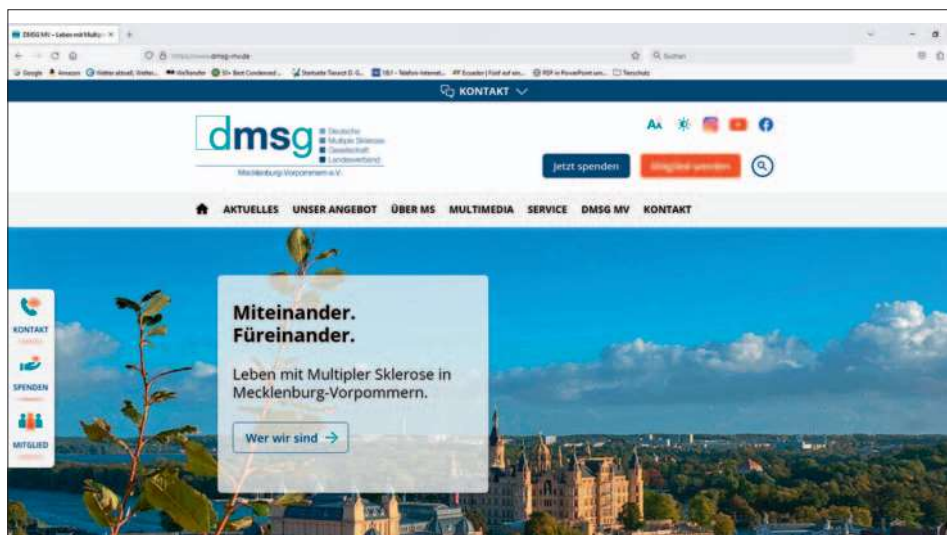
DMSG MV – Leben mit Multip... ×

https://www.dmsg-mv.de

Suchen

KONTAKT

dmsg
Deutsche Multiple Sklerose Gesellschaft Landesverband
Mecklenburg-Vorpommern e.V.

AA

Jetzt spenden

Mitglied werden

AKTUELLES UNSER ANGEBOT ÜBER MS MULTIMEDIA SERVICE DMSG MV KONTAKT

KONTAKT

SPENDEN

MITGLIED

Miteinander.
Füreinander.

Leben mit Multipler Sklerose in Mecklenburg-Vorpommern.

Wer wir sind →